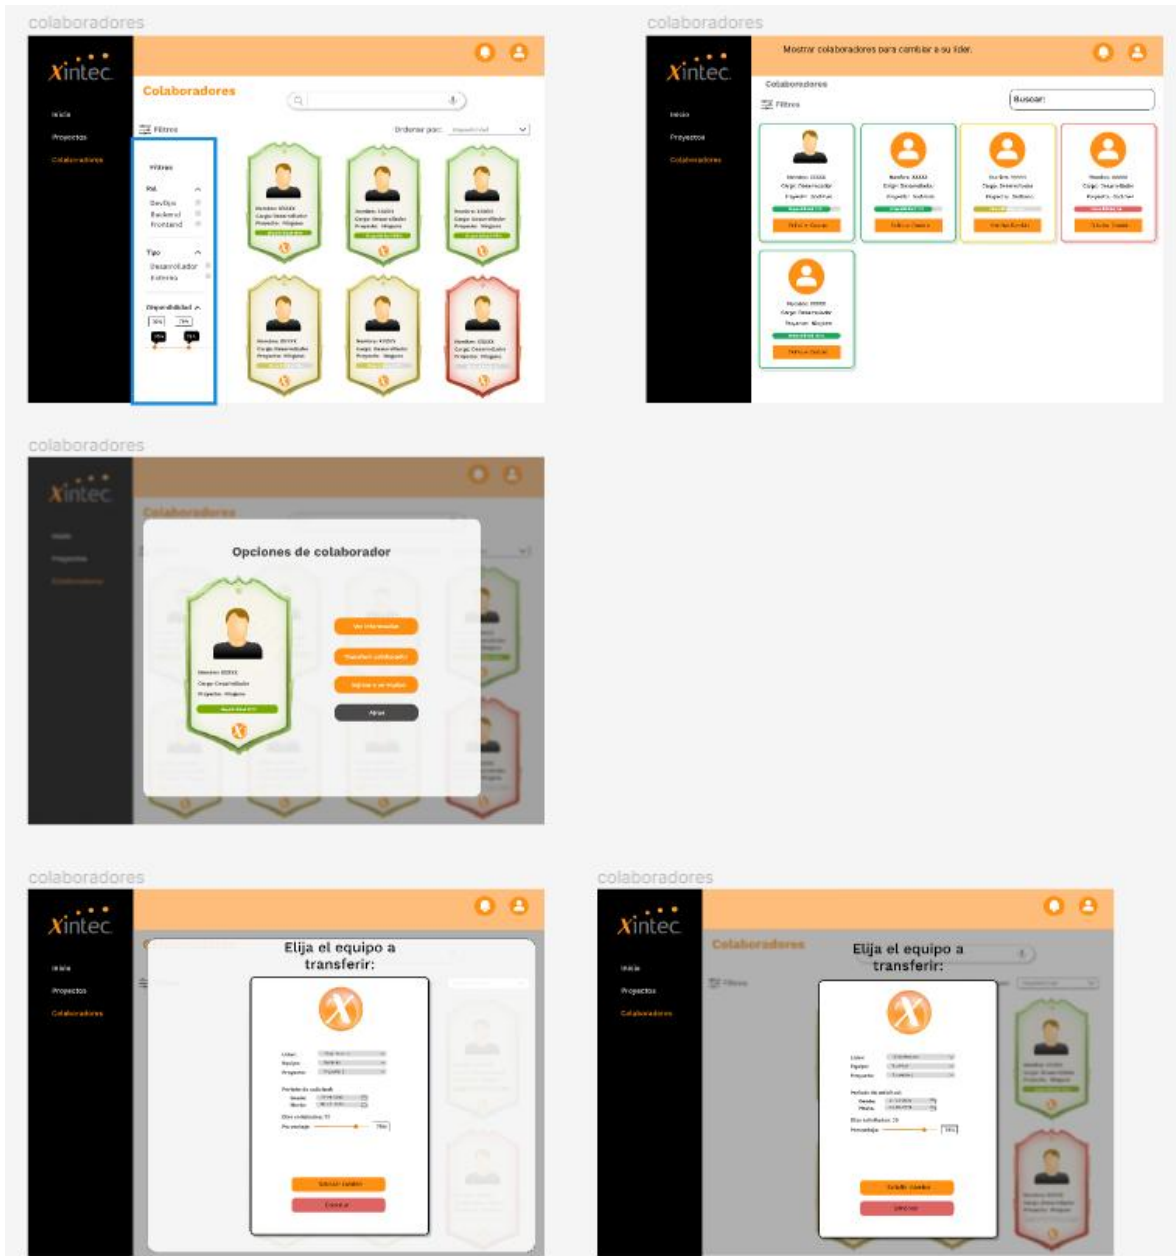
colaboradores

xintec

Inicio
Proyectos
Colaboradores

Colaboradores

Filtros

Ordenar por: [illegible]

Filtros

Rol
DevOps
Backend
Frontend

Tipo
Desarrollador
Externo

Disponibilidad

Nombre: XXXXX
Cargo: Desarrollador
Proyecto: Ninguno

colaboradores

xintec

Inicio
Proyectos
Colaboradores

Mostrar colaboradores para cambiar a su líder.

Colaboradores

Filtros

Buscar:

colaboradores

xintec

Colaboradores

Opciones de colaborador

Nombre: XXXXX
Cargo: Desarrollador
Proyecto: Ninguno

Ver información
Transferir colaborador
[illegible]
Atrás

colaboradores

xintec

Inicio
Proyectos
Colaboradores

Elija el equipo a transferir:

Líder:
Equipo:
Proyecto:

Periodo de solicitud:
Desde:
Hasta:

Días solicitados:
Porcentaje:

Solicitar cambio
Cancelar

colaboradores

xintec

Inicio
Proyectos
Colaboradores

Colaboradores

Filtros

Elija el equipo a transferir:

Líder:
Equipo:
Proyecto:

Periodo de solicitud:
Desde:
Hasta:

Días solicitados:
Porcentaje:

Solicitar cambio
Cancelar